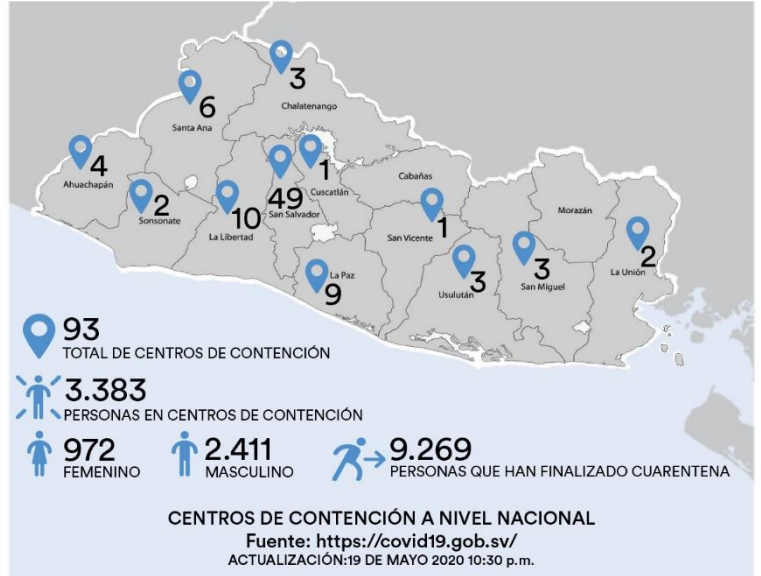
3
Chalatenango
6
Santa Ana
4
Ahuachapán
2
Sonsonate
10
La Libertad
49
San Salvador
1
Cuscatlán
Cabañas
1
San Vicente
Morazán
2
La Unión
3
San Miguel
3
Usulután
9
La Paz

93
TOTAL DE CENTROS DE CONTENCIÓN

3.383
PERSONAS EN CENTROS DE CONTENCIÓN

972
FEMENINO

2.411
MASCULINO

9.269
PERSONAS QUE HAN FINALIZADO CUARENTENA

CENTROS DE CONTENCIÓN A NIVEL NACIONAL
Fuente: https://covid19.gob.sv/
ACTUALIZACIÓN:19 DE MAYO 2020 10:30 p.m.